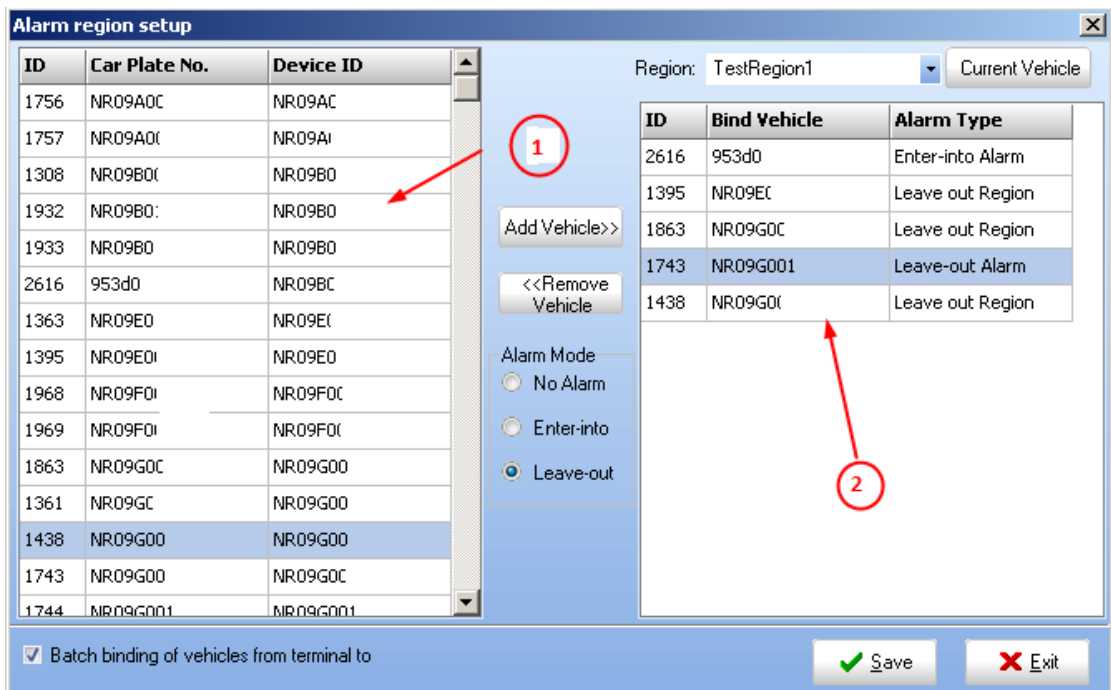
Alarm region setup

| ID | Car Plate No. | Device ID |
|---|---|---|
| 1756 | NR09A0( | NR09A( |
| 1757 | NR09A0( | NR09A( |
| 1308 | NR09B0( | NR09B0 |
| 1932 | NR09B0: | NR09B0 |
| 1933 | NR09B0 | NR09B0 |
| 2616 | 953d0 | NR09B( |
| 1363 | NR09E0 | NR09E( |
| 1395 | NR09E0( | NR09E0 |
| 1968 | NR09F0( | NR09F0( |
| 1969 | NR09F0( | NR09F0( |
| 1863 | NR09G0( | NR09G00 |
| 1361 | NR09G( | NR09G00 |
| 1438 | NR09G00 | NR09G00 |
| 1743 | NR09G00 | NR09G0( |
| 1744 | NR09G001 | NR09G001 |

1

Add Vehicle>>

<<Remove Vehicle

Alarm Mode
No Alarm
Enter-into
Leave-out

Region: TestRegion1
Current Vehicle

| ID | Bind Vehicle | Alarm Type |
|---|---|---|
| 2616 | 953d0 | Enter-into Alarm |
| 1395 | NR09E( | Leave out Region |
| 1863 | NR09G0( | Leave out Region |
| 1743 | NR09G001 | Leave-out Alarm |
| 1438 | NR09G0( | Leave out Region |

2

Batch binding of vehicles from terminal to

Save
Exit